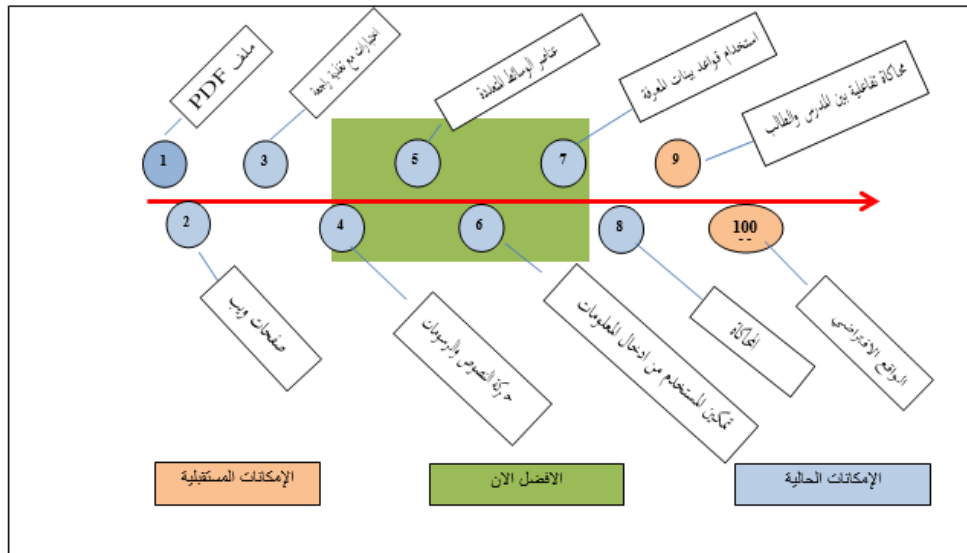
ملف PDF

اختبارات مع تغذية راجعة

عناصر الوسائط المتعددة

استخدام قواعد بيانات المعرفة

محاكاة تفاعلية بين المدرس والطالب

1

3

5

7

9

2

4

6

8

100

صفحات ويب

حركة النصوص والرسومات

تمكين المستخدم من ادخال المعلومات

المحاكاة

الواقع الافتراضي

الإمكانات المستقبلية

الافضل الان

الإمكانات الحالية